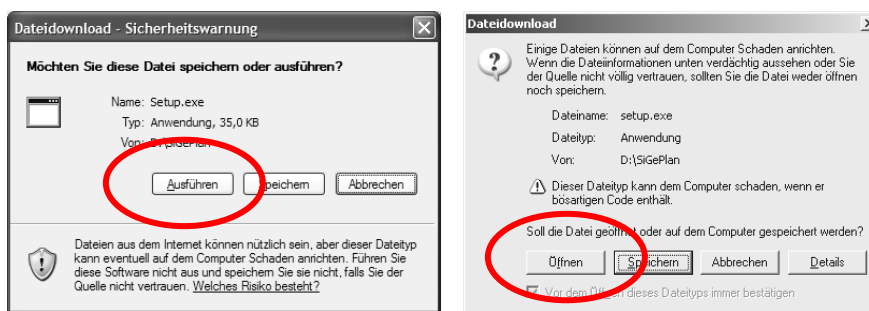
Dateidownload - Sicherheitswarnung

Möchten Sie diese Datei speichern oder ausführen?

Name: Setup.exe
Typ: Anwendung, 35,0 KB
Von: D:\SiGePlan

Ausführen
Speichern
Abbrechen

Dateien aus dem Internet können nützlich sein, aber dieser Dateityp kann eventuell auf dem Computer Schaden anrichten. Führen Sie diese Software nicht aus und speichern Sie sie nicht, falls Sie der Quelle nicht vertrauen. Welches Risiko besteht?

Dateidownload

Einige Dateien können auf dem Computer Schaden anrichten. Wenn die Dateiinformationen unten verdächtig aussehen oder Sie der Quelle nicht völlig vertrauen, sollten Sie die Datei weder öffnen noch speichern.

Dateiname: setup.exe
Dateityp: Anwendung
Von: D:\SiGePlan

Dieser Dateityp kann dem Computer schaden, wenn er bösartigen Code enthält.

Soll die Datei geöffnet oder auf dem Computer gespeichert werden?

Öffnen
Speichern
Abbrechen
Details

Vor dem Öffnen dieses Dateityps immer bestätigen